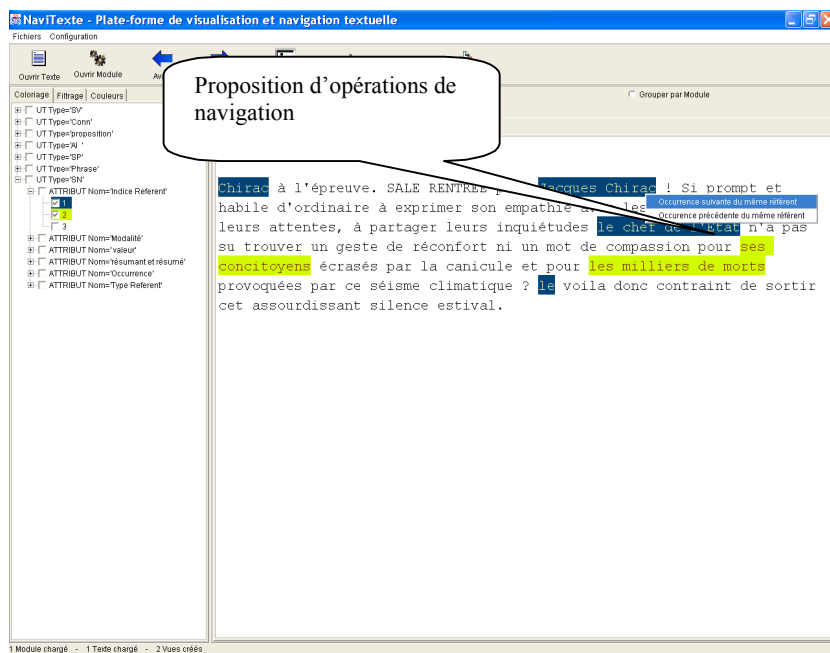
NaviTexte - Plate-forme de visualisation et navigation textuelle

Fichiers Configuration

Ouvrir Texte Ouvrir Module Av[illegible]

Proposition d'opérations de navigation

Coloriage | Filtrage | Couleurs

Grouper par Module

UT Type='SV'
UT Type='Conn'
UT Type='proposition'
UT Type='Al '
UT Type='SP'
UT Type='Phrase'
UT Type='SN'
ATTRIBUT Nom='Indice Referent'
1
2
3
ATTRIBUT Nom='Modalité'
ATTRIBUT Nom='valeur'
ATTRIBUT Nom='résumant et résumé'
ATTRIBUT Nom='Occurrence'
ATTRIBUT Nom='Type Referent'

Occurrence suivante du même référent
Occurence précédente du même référent

Chirac à l'épreuve. SALE RENTREE p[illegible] Jacques Chirac ! Si prompt et habile d'ordinaire à exprimer son empathie a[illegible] les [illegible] leurs attentes, à partager leurs inquiétudes le chef de l'Etat n'a pas su trouver un geste de réconfort ni un mot de compassion pour ses concitoyens écrasés par la canicule et pour les milliers de morts provoquées par ce séisme climatique ? le voila donc contraint de sortir cet assourdissant silence estival.

1 Module chargé - 1 Texte chargé - 2 Vues créés